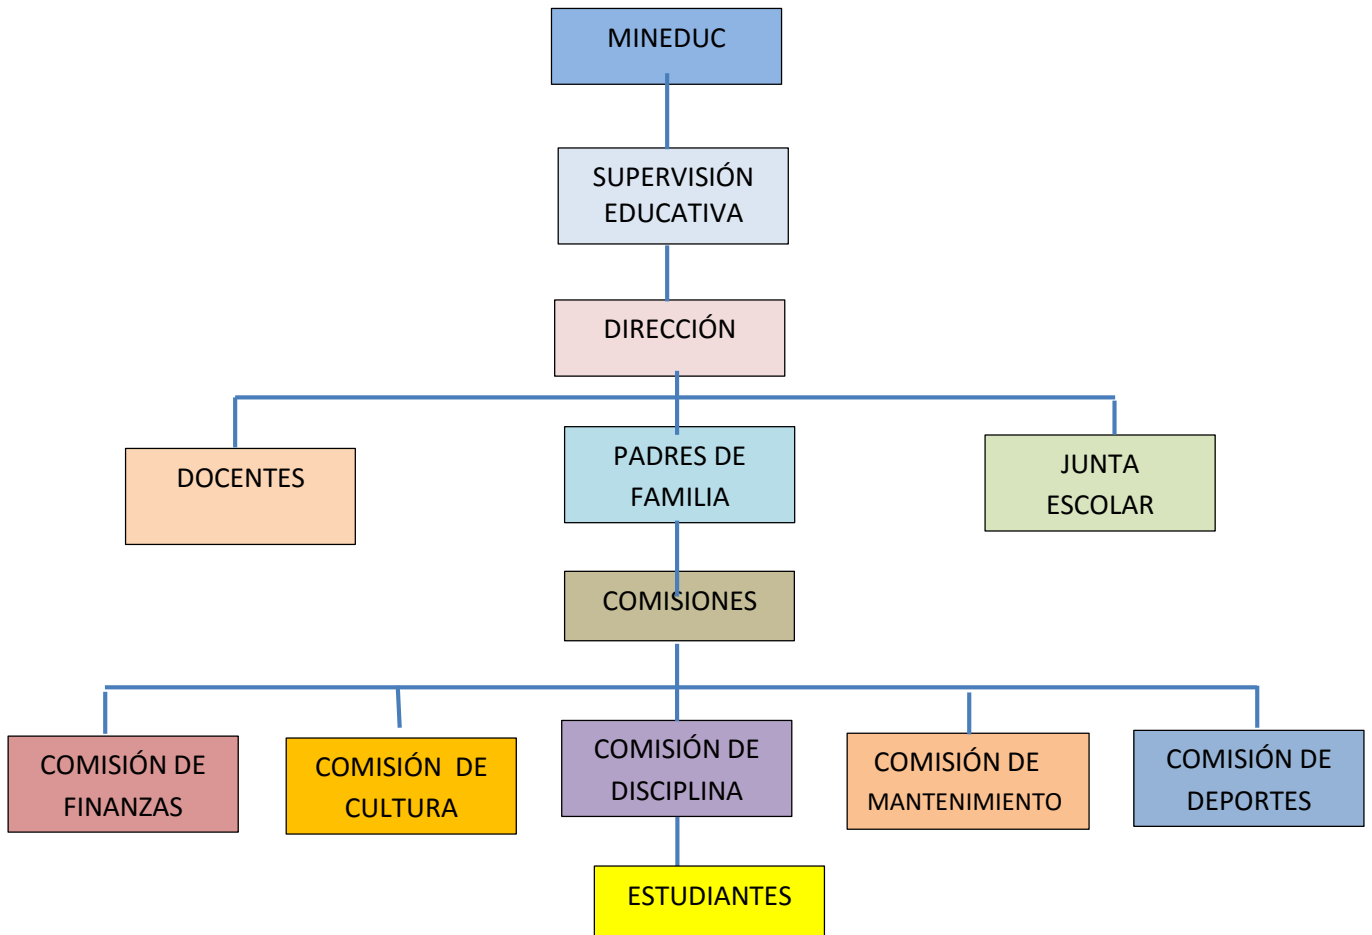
MINEDUC

SUPERVISIÓN EDUCATIVA

DIRECCIÓN

DOCENTES

PADRES DE FAMILIA

JUNTA ESCOLAR

COMISIONES

COMISIÓN DE FINANZAS

COMISIÓN DE CULTURA

COMISIÓN DE DISCIPLINA

COMISIÓN DE MANTENIMIENTO

COMISIÓN DE DEPORTES

ESTUDIANTES